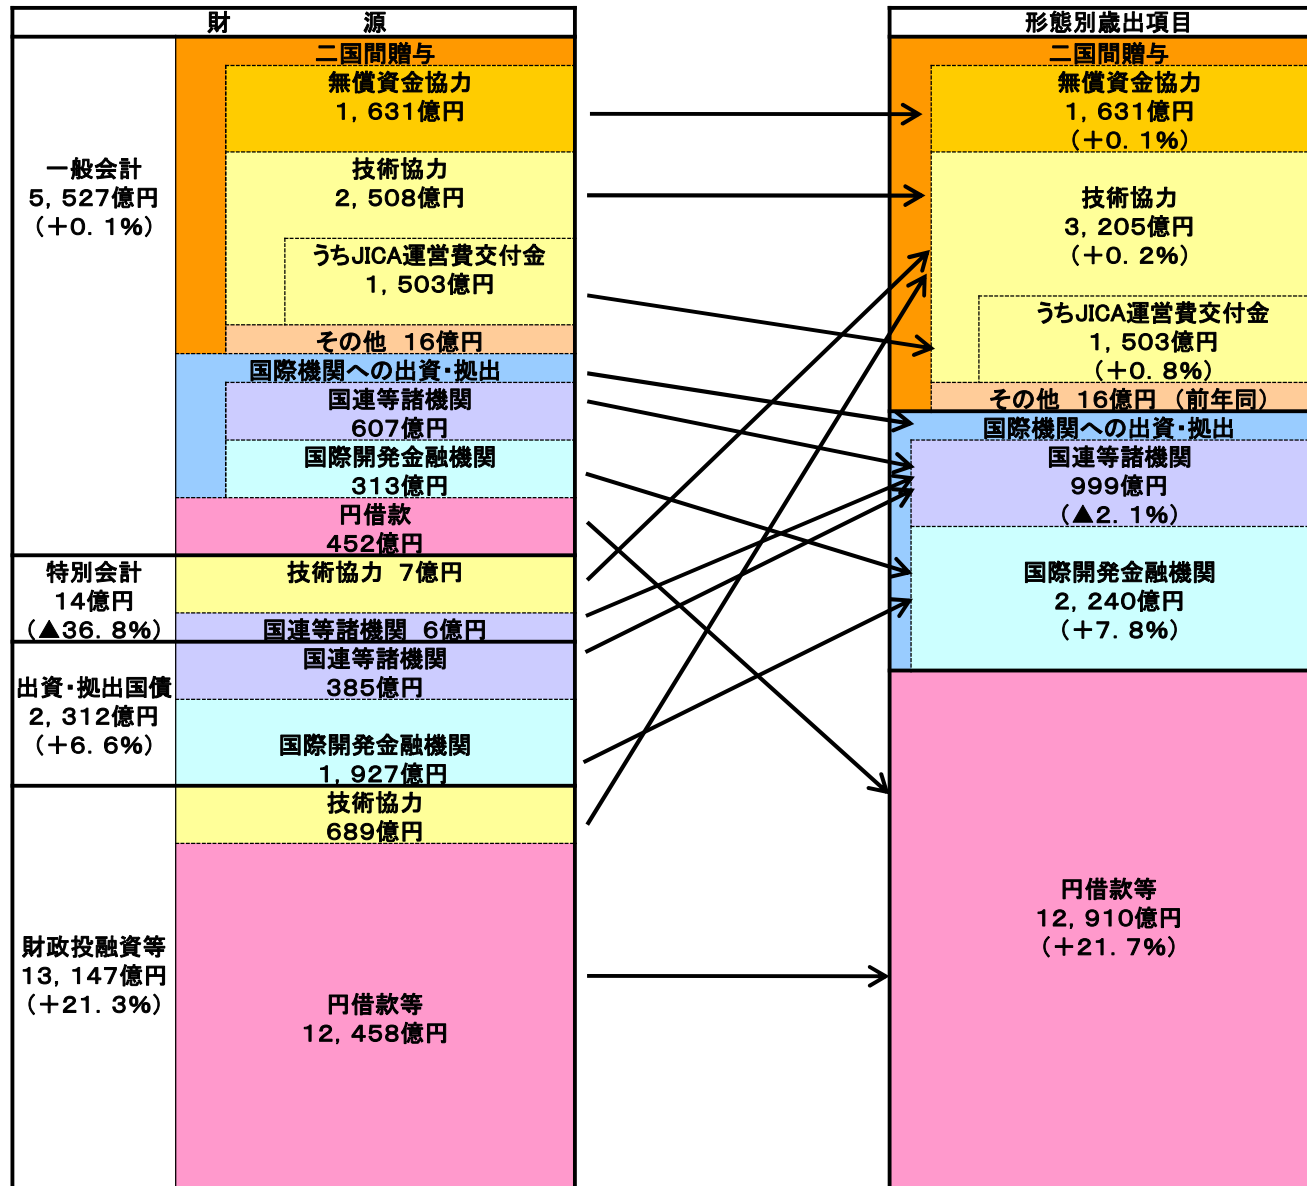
財　　源

一般会計
5，527億円
（＋0．1%）

二国間贈与
無償資金協力
1，631億円
技術協力
2，508億円
うちJICA運営費交付金
1，503億円
その他 16億円
国際機関への出資・拠出
国連等諸機関
607億円
国際開発金融機関
313億円
円借款
452億円

特別会計
14億円
（▲36．8%）
技術協力 7億円
国連等諸機関 6億円

出資・拠出国債
2，312億円
（＋6．6%）
国連等諸機関
385億円
国際開発金融機関
1，927億円

財政投融資等
13，147億円
（＋21．3%）
技術協力
689億円
円借款等
12，458億円

形態別歳出項目

二国間贈与
無償資金協力
1，631億円
（＋0．1%）
技術協力
3，205億円
（＋0．2%）
うちJICA運営費交付金
1，503億円
（＋0．8%）
その他 16億円（前年同）
国際機関への出資・拠出
国連等諸機関
999億円
（▲2．1%）
国際開発金融機関
2，240億円
（＋7．8%）
円借款等
12，910億円
（＋21．7%）